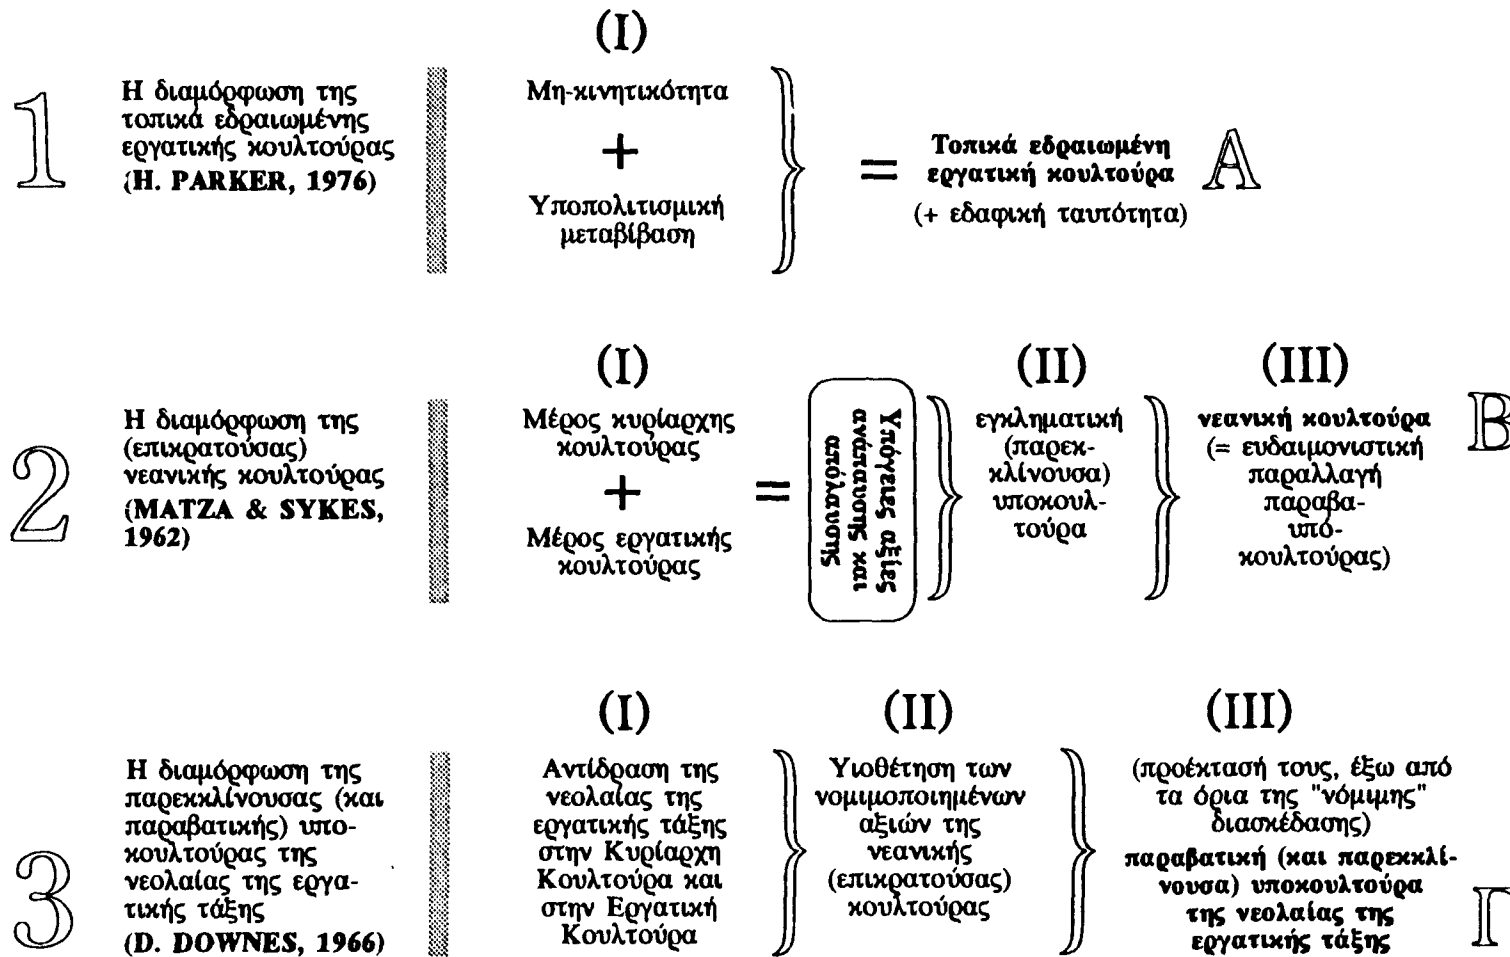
1

Η διαμόρφωση της τοπικά εδραιωμένης εργατικής κουλτούρας (H. PARKER, 1976)

(I)

Μη-κινητικότητα

+

Υποπολιτισμική μεταβίβαση

=

Τοπικά εδραιωμένη εργατική κουλτούρα

(+ εδαφική ταυτότητα)

A

2

Η διαμόρφωση της (επικρατούσας) νεανικής κουλτούρας (MATZA & SYKES, 1962)

(I)

Μέρος κυρίαρχης κουλτούρας

+

Μέρος εργατικής κουλτούρας

=

Υπόγειες αξίες και ανδιαιτητα αποπαγωγη

(II)

εγκληματική (παρεκκλίνουσα) υποκουλτούρα

(III)

νεανική κουλτούρα (= ευδαιμονιστική παραλλαγή παραβαυποκουλτούρας)

B

3

Η διαμόρφωση της παρεκκλίνουσας (και παραβατικής) υποκουλτούρας της νεολαίας της εργατικής τάξης (D. DOWNES, 1966)

(I)

Αντίδραση της νεολαίας της εργατικής τάξης στην Κυρίαρχη Κουλτούρα και στην Εργατική Κουλτούρα

(II)

Υιοθέτηση των νομιμοποιημένων αξιών της νεανικής (επικρατούσας) κουλτούρας

(III)

(προέκτασή τους, έξω από τα όρια της "νόμιμης" διασκέδασης)

παραβατική (και παρεκκλίνουσα) υποκουλτούρα της νεολαίας της εργατικής τάξης

Γ